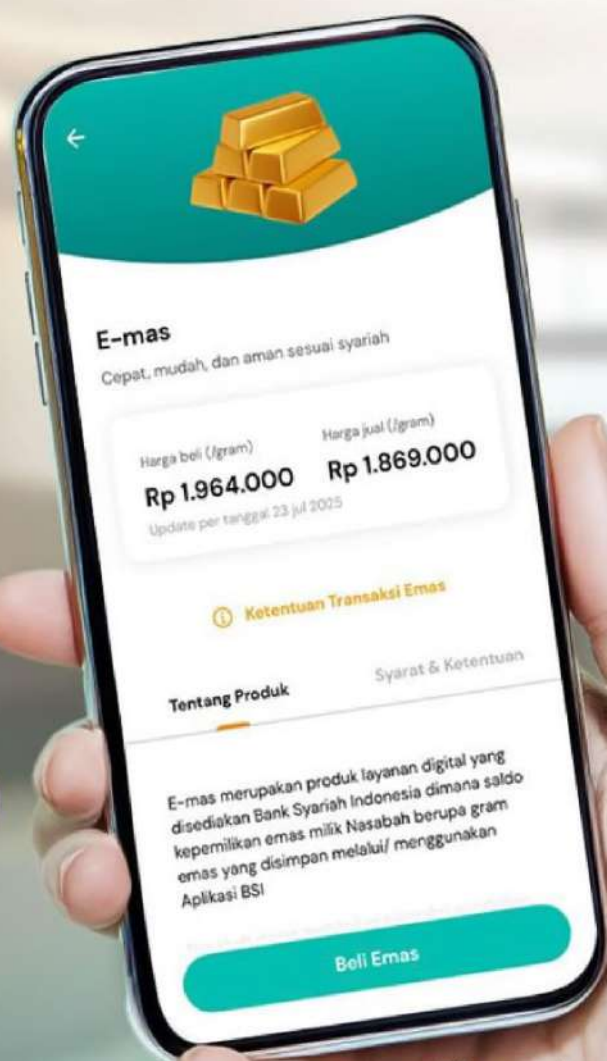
E-mas

Cepat, mudah, dan aman sesuai syariah

Harga beli (/gram)
Rp 1.964.000

Harga jual (/gram)
Rp 1.869.000

Update per tanggal 23 jul 2025

Ketentuan Transaksi Emas

Tentang Produk

Syarat & Ketentuan

E-mas merupakan produk layanan digital yang disediakan Bank Syariah Indonesia dimana saldo kepemilikan emas milik Nasabah berupa gram emas yang disimpan melalui/ menggunakan Aplikasi BSI

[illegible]

Beli Emas